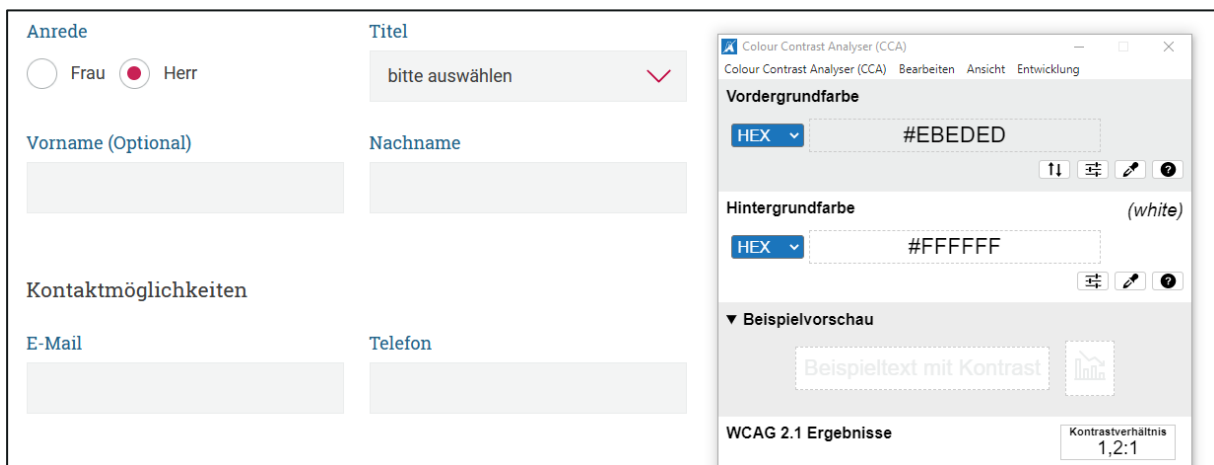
Anrede

Frau Herr

Titel

bitte auswählen

Vorname (Optional)

Nachname

Kontaktmöglichkeiten

E-Mail

Telefon

Colour Contrast Analyser (CCA)

Colour Contrast Analyser (CCA) Bearbeiten Ansicht Entwicklung

Vordergrundfarbe

HEX #EBEDED

Hintergrundfarbe (white)

HEX #FFFFFF

▼ Beispielvorschau

Beispieltext mit Kontrast

WCAG 2.1 Ergebnisse

Kontrastverhältnis
1,2:1